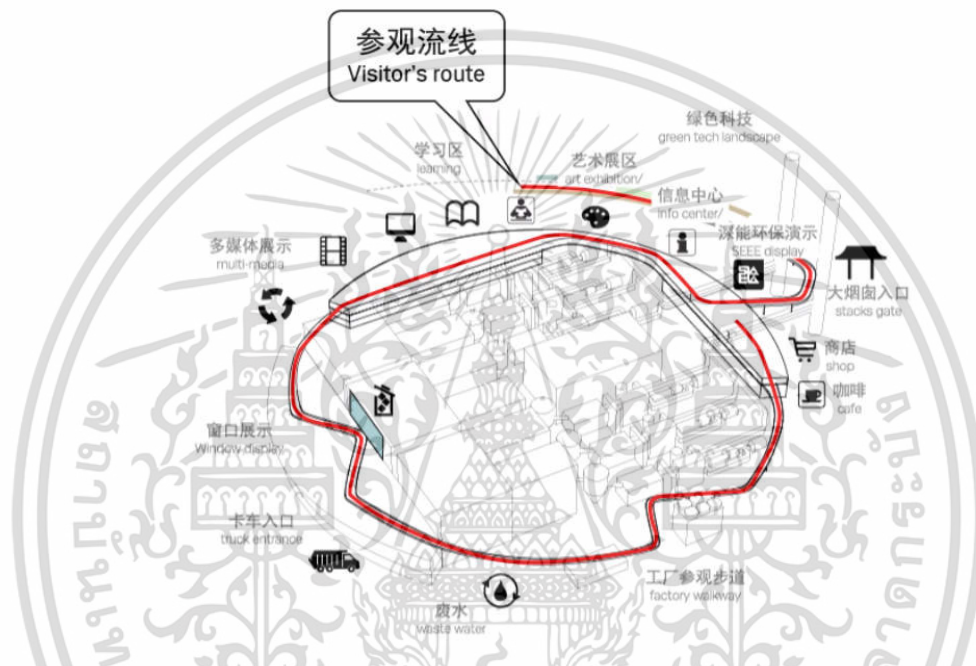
参观流线
Visitor's route

绿色科技
green tech landscape

学习区
learning

艺术展区
art exhibition/

信息中心
info center/

深能环保演示
SEEE display

多媒体展示
multi-media

大烟囱入口
stacks gate

商店
shop

咖啡
cafe

窗口展示
Window display

卡车入口
truck entrance

工厂参观步道
factory walkway

废水
waste water